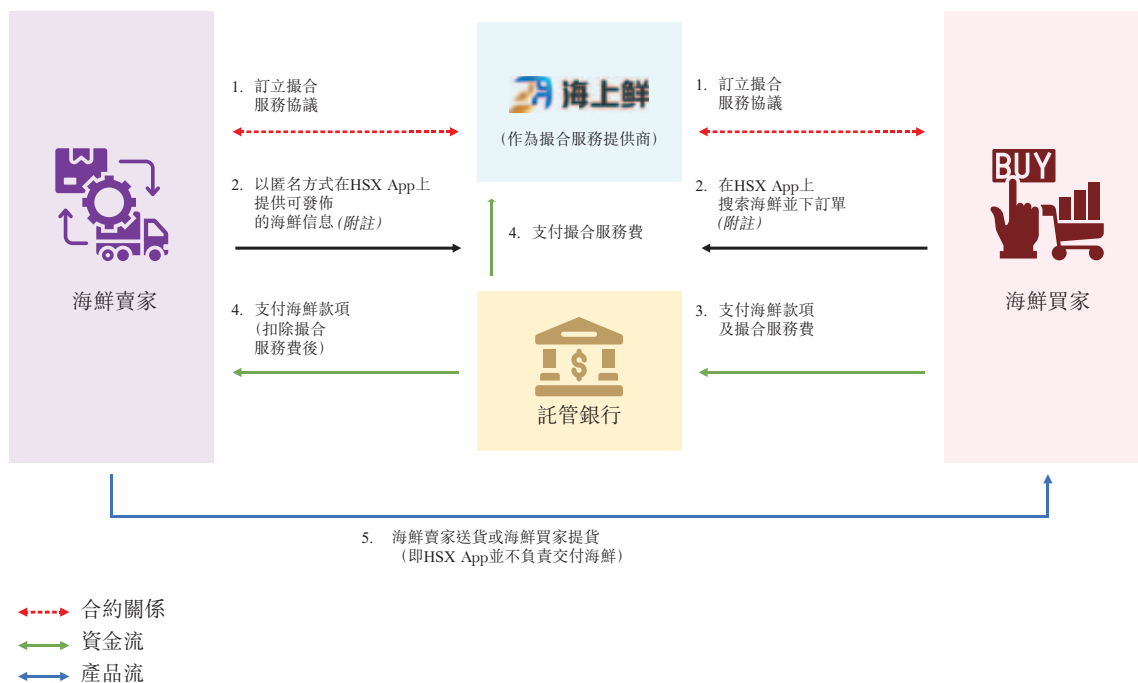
海鮮賣家

1. 訂立撮合服務協議

2. 以匿名方式在HSX App上提供可發佈的海鮮信息(附註)

4. 支付海鮮款項(扣除撮合服務費後)

海上鮮

(作為撮合服務提供商)

4. 支付撮合服務費

託管銀行

1. 訂立撮合服務協議

2. 在HSX App上搜索海鮮並下訂單(附註)

3. 支付海鮮款項及撮合服務費

BUY

海鮮買家

5. 海鮮賣家送貨或海鮮買家提貨(即HSX App並不負責交付海鮮)

合約關係
資金流
產品流